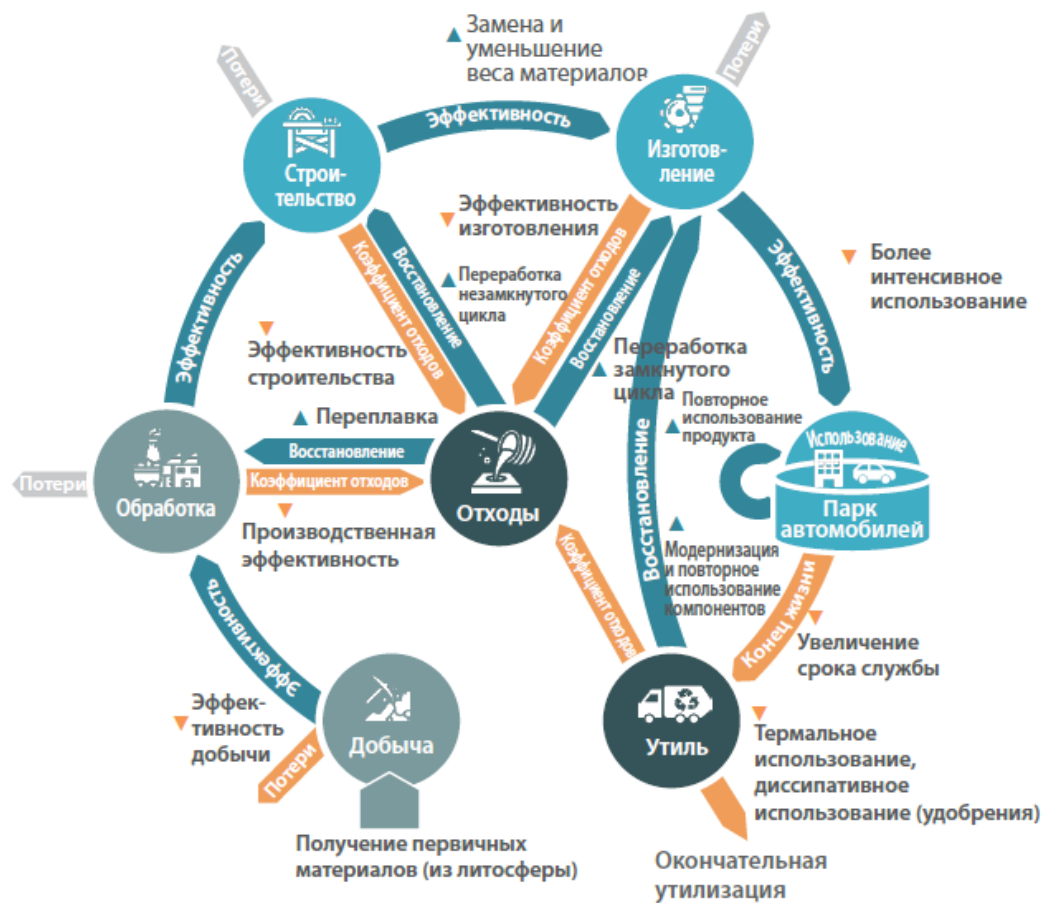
Замена и уменьшение веса материалов

Потери

Потери

Эффективность

Строительство

Изготовление

Эффективность изготовления

Переработка незамкнутого цикла

Более интенсивное использование

Эффективность

Эффективность

Восстановление

Коэффициент отходов

Коэффициент отходов

Восстановление

Эффективность строительства

Переработка замкнутого цикла

Повторное использование продукта

Переплавка

Восстановление

Использование

Потери

Обработка

Коэффициент отходов

Отходы

Парк автомобилей

Производственная эффективность

Восстановление

Модернизация и повторное использование компонентов

Коэффициент отходов

Эффективность

Конец жизни

Увеличение срока службы

Эффективность добычи

Потери

Добыча

Утиль

Термальное использование, диссипативное использование (удобрения)

Получение первичных материалов (из литосферы)

Окончательная утилизация